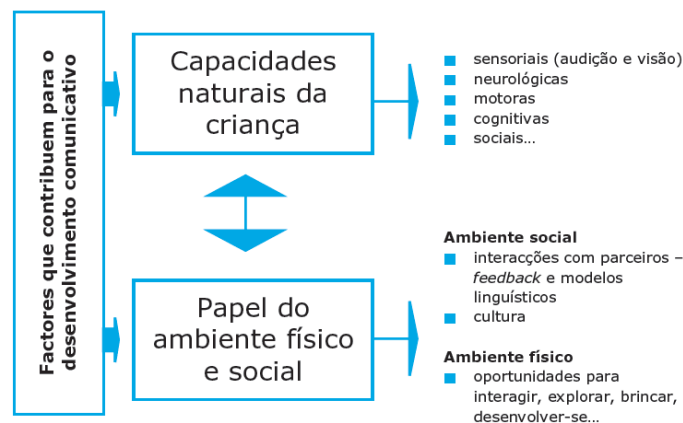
Factores que contribuem para o desenvolvimento comunicativo

Capacidades naturais da criança

- sensoriais (audição e visão)
- neurológicas
- motoras
- cognitivas
- sociais...

Papel do ambiente físico e social

Ambiente social
- interacções com parceiros – *feedback* e modelos linguísticos
- cultura

Ambiente físico
- oportunidades para interagir, explorar, brincar, desenvolver-se...